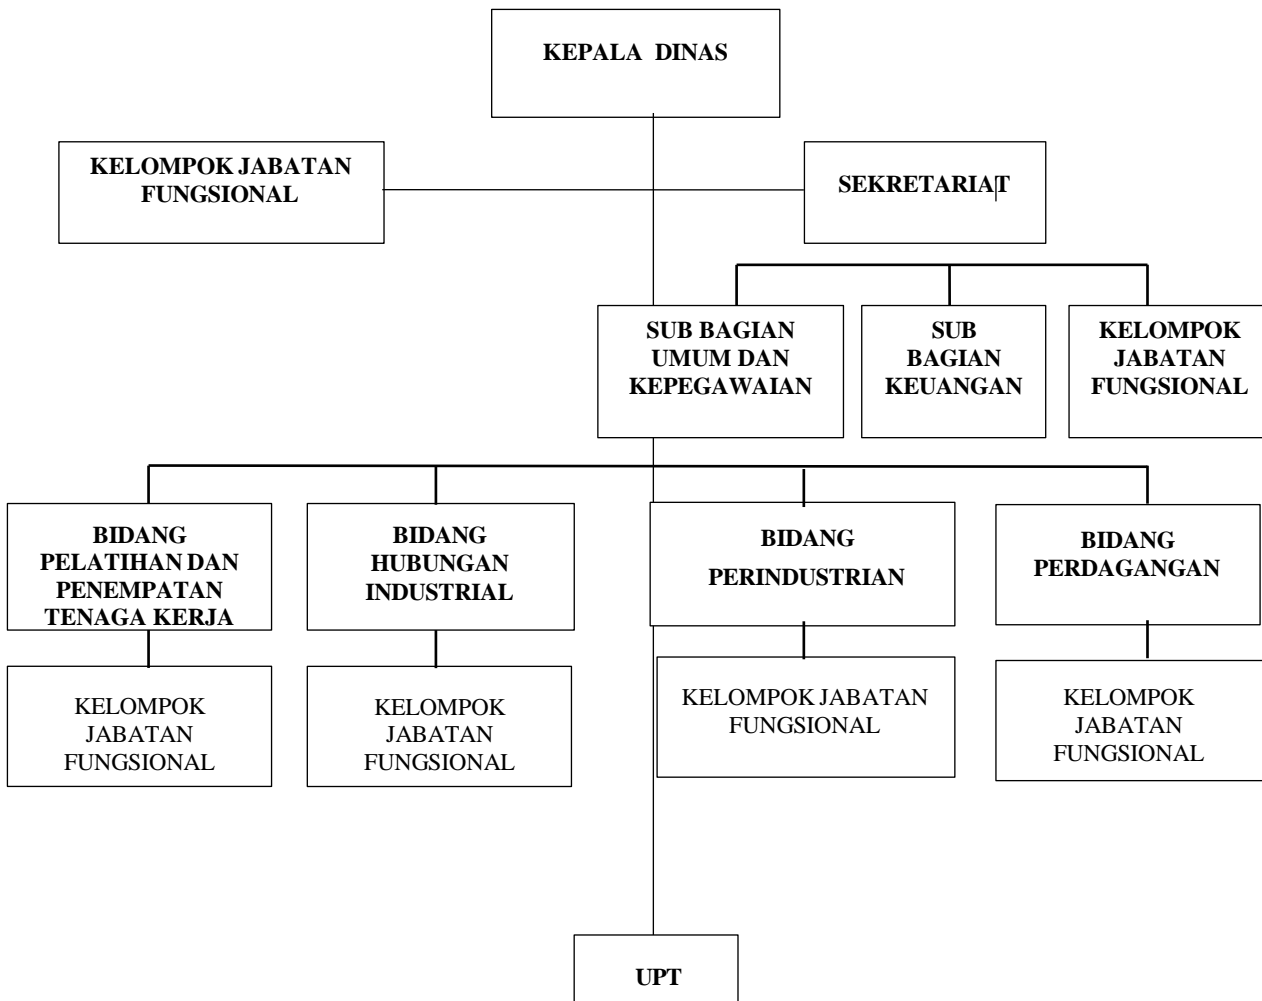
KEPALA DINAS

KELOMPOK JABATAN FUNGSIONAL

SEKRETARIAT

SUB BAGIAN UMUM DAN KEPEGAWAIAN

SUB BAGIAN KEUANGAN

KELOMPOK JABATAN FUNGSIONAL

BIDANG PELATIHAN DAN PENEMPATAN TENAGA KERJA

BIDANG HUBUNGAN INDUSTRIAL

BIDANG PERINDUSTRIAN

BIDANG PERDAGANGAN

KELOMPOK JABATAN FUNGSIONAL

KELOMPOK JABATAN FUNGSIONAL

KELOMPOK JABATAN FUNGSIONAL

KELOMPOK JABATAN FUNGSIONAL

UPT